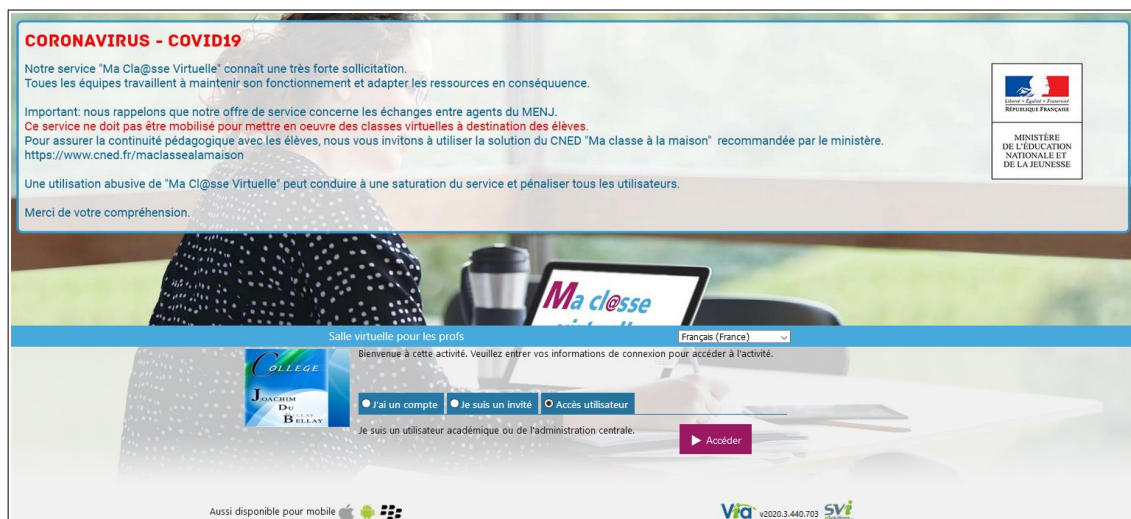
CORONAVIRUS - COVID19

Notre service "Ma Cla@sse Virtuelle" connaît une très forte sollicitation.
Toues les équipes travaillent à maintenir son fonctionnement et adapter les ressources en conséquence.

Important: nous rappelons que notre offre de service concerne les échanges entre agents du MENJ.
Ce service ne doit pas être mobilisé pour mettre en oeuvre des classes virtuelles à destination des élèves.
Pour assurer la continuité pédagogique avec les élèves, nous vous invitons à utiliser la solution du CNED "Ma classe à la maison" recommandée par le ministère.
https://www.cned.fr/maclassealamaison

Une utilisation abusive de "Ma Cl@sse Virtuelle" peut conduire à une saturation du service et pénaliser tous les utilisateurs.

Merci de votre compréhension.

Liberté • Égalité • Fraternité
RÉPUBLIQUE FRANÇAISE

MINISTÈRE DE L'ÉDUCATION NATIONALE ET DE LA JEUNESSE

Ma cl@sse

Salle virtuelle pour les profs

Français (France)

Bienvenue à cette activité. Veuillez entrer vos informations de connexion pour accéder à l'activité.

COLLEGE
JOACHIM DU BELLAY

J'ai un compte
Je suis un invité
Accès utilisateur

Je suis un utilisateur académique ou de l'administration centrale.

Accéder

Aussi disponible pour mobile

Via v2020.3.440.703 SVI